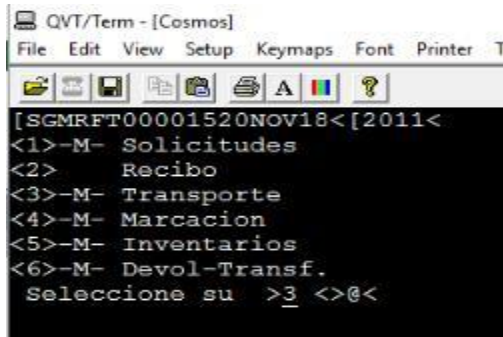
QVT/Term - [Cosmos]
File Edit View Setup Keymaps Font Printer T

A ?

[SGMRFT00001520NOV18<[2011<
<1>-M- Solicitudes
<2> Recibo
<3>-M- Transporte
<4>-M- Marcacion
<5>-M- Inventarios
<6>-M- Devol-Transf.
Seleccione su >3 <>@<